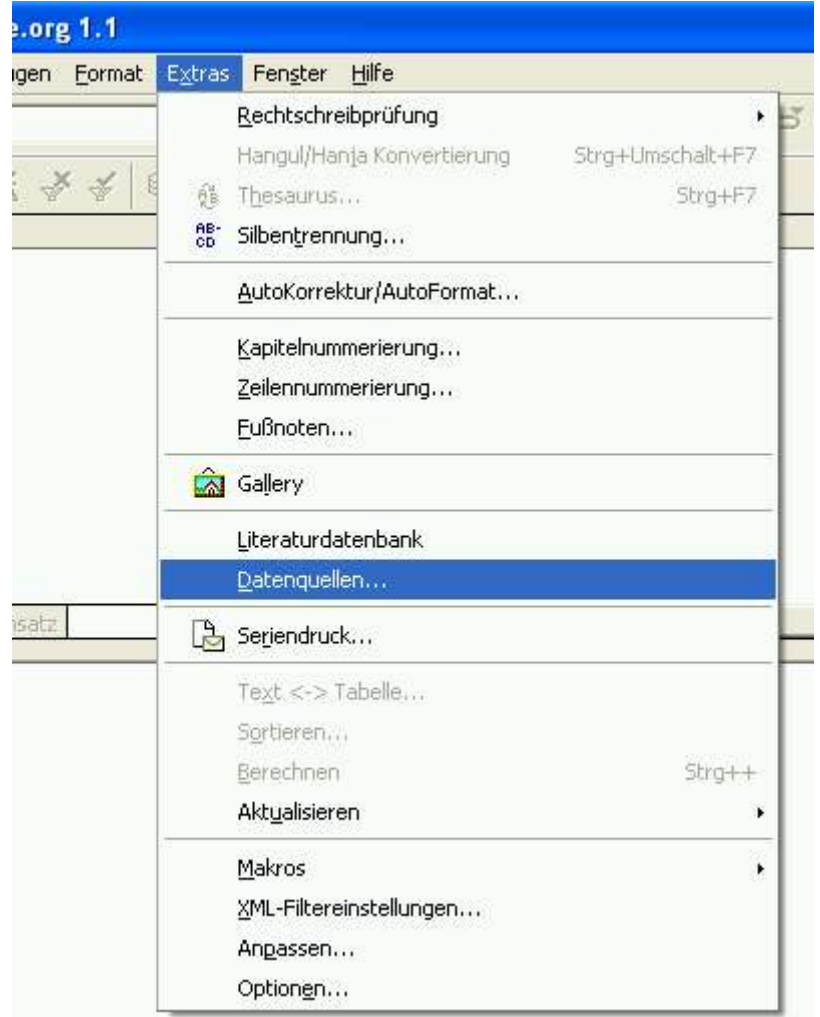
e.org 1.1

ıgen Format Extras Fenster Hilfe

Rechtschreibprüfung
Hangul/Hanja Konvertierung Strg+Umschalt+F7
Thesaurus... Strg+F7
AB-CD Silbentrennung...
AutoKorrektur/AutoFormat...
Kapitelnummerierung...
Zeilennummerierung...
Fußnoten...
Gallery
Literaturdatenbank
Datenquellen...
Seriendruck...
Text <-> Tabelle...
Sortieren...
Berechnen Strg++
Aktualisieren
Makros
XML-Filtereinstellungen...
Anpassen...
Optionen...

nsatz